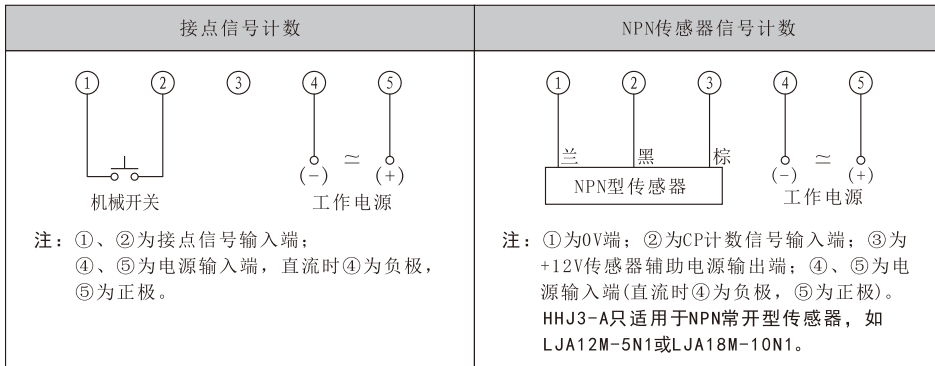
| 接点信号计数 | NPN传感器信号计数 |
|---|---|
| ① ② ③ ④ ⑤<br>机械开关<br>(−) ≃ (+)<br>工作电源 | ① ② ③ ④ ⑤<br>兰 黑 棕<br>NPN型传感器<br>(−) ≃ (+)<br>工作电源 |
| 注：①、②为接点信号输入端；<br>④、⑤为电源输入端，直流时④为负极，⑤为正极。 | 注：①为0V端；②为CP计数信号输入端；③为+12V传感器辅助电源输出端；④、⑤为电源输入端(直流时④为负极，⑤为正极)。<br>HHJ3-A只适用于NPN常开型传感器，如LJA12M-5N1或LJA18M-10N1。 |